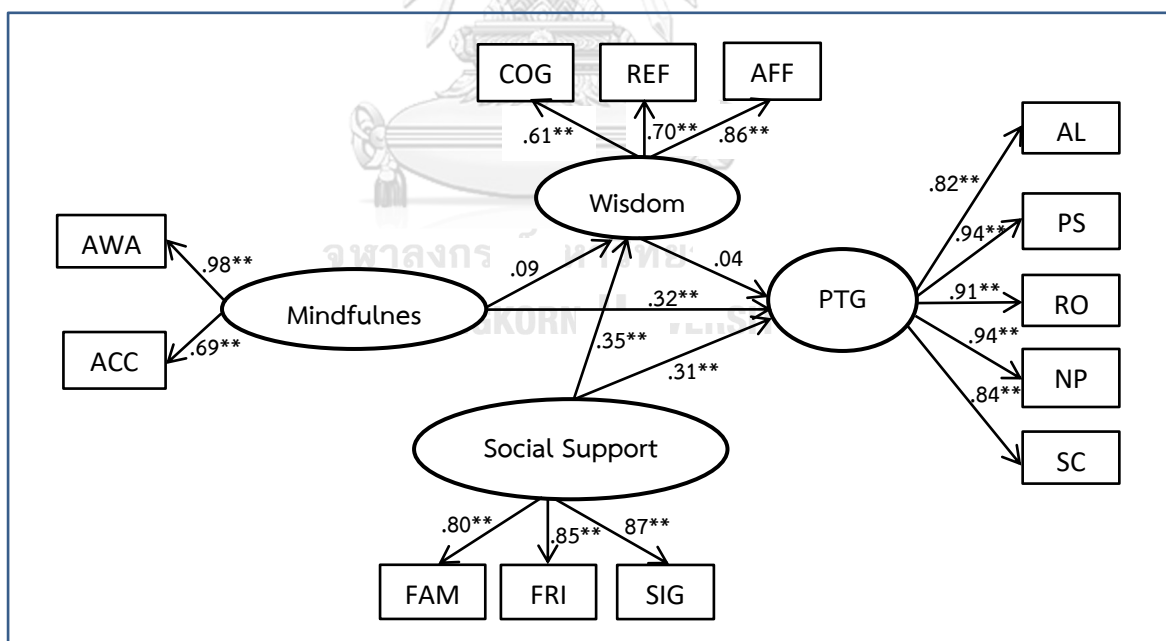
COG
REF
AFF
.61**
.70**
.86**
Wisdom
AL
PS
RO
NP
SC
.82**
.94**
.91**
.94**
.84**
AWA
ACC
.98**
.69**
Mindfulnes
.09
.04
.32**
.35**
.31**
PTG
Social Support
.80**
.85**
87**
FAM
FRI
SIG
จุฬาลงกรณ์มหาวิทยาลัย
CHULALONGKORN UNIVERSITY